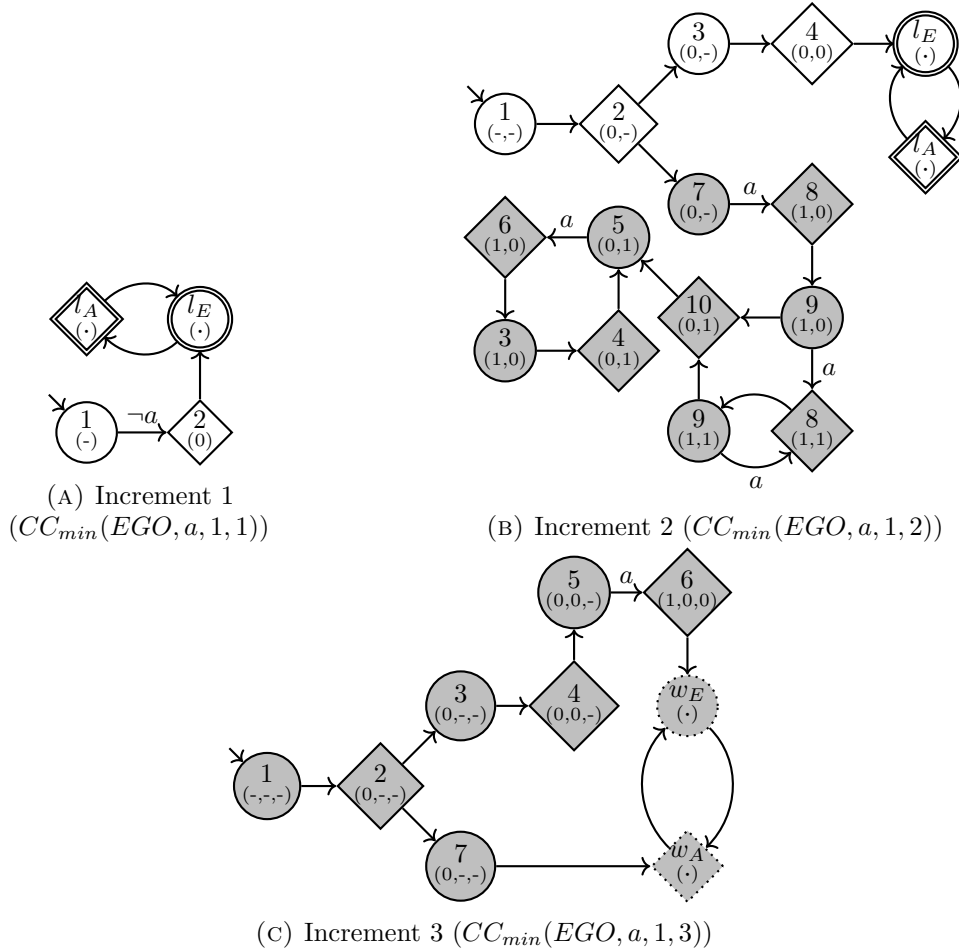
$l_A$
$(\cdot)$
$l_E$
$(\cdot)$
1
(-)
$\neg a$
2
(0)

(A) Increment 1 ($CC_{min}(EGO, a, 1, 1)$)

1
(-,-)
2
(0,-)
3
(0,-)
4
(0,0)
$l_E$
$(\cdot)$
$l_A$
$(\cdot)$
7
(0,-)
$a$
8
(1,0)
6
(1,0)
$a$
5
(0,1)
10
(0,1)
9
(1,0)
3
(1,0)
4
(0,1)
$a$
9
(1,1)
8
(1,1)
$a$

(B) Increment 2 ($CC_{min}(EGO, a, 1, 2)$)

5
(0,0,-)
$a$
6
(1,0,0)
3
(0,-,-)
4
(0,0,-)
$w_E$
$(\cdot)$
1
(-,-,-)
2
(0,-,-)
7
(0,-,-)
$w_A$
$(\cdot)$

(C) Increment 3 ($CC_{min}(EGO, a, 1, 3)$)